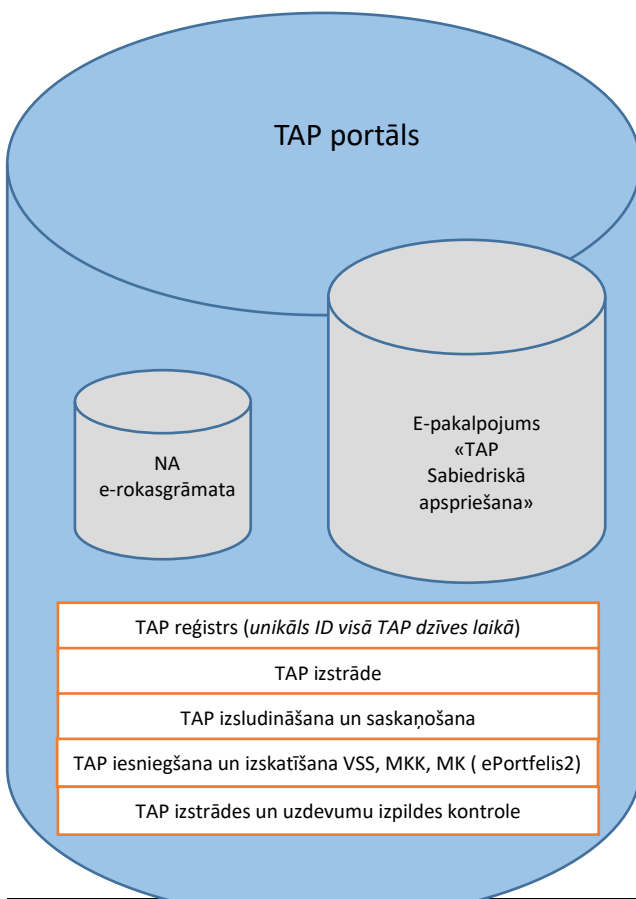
TAP portāls

NA
e-rokasgrāmata

E-pakalpojums
«TAP
Sabiedriskā
apspriešana»

TAP reģistrs (*unikāls ID visā TAP dzīves laikā*)

TAP izstrāde

TAP izsludināšana un saskaņošana

TAP iesniegšana un izskatīšana VSS, MKK, MK ( ePortfelis2)

TAP izstrādes un uzdevumu izpildes kontrole